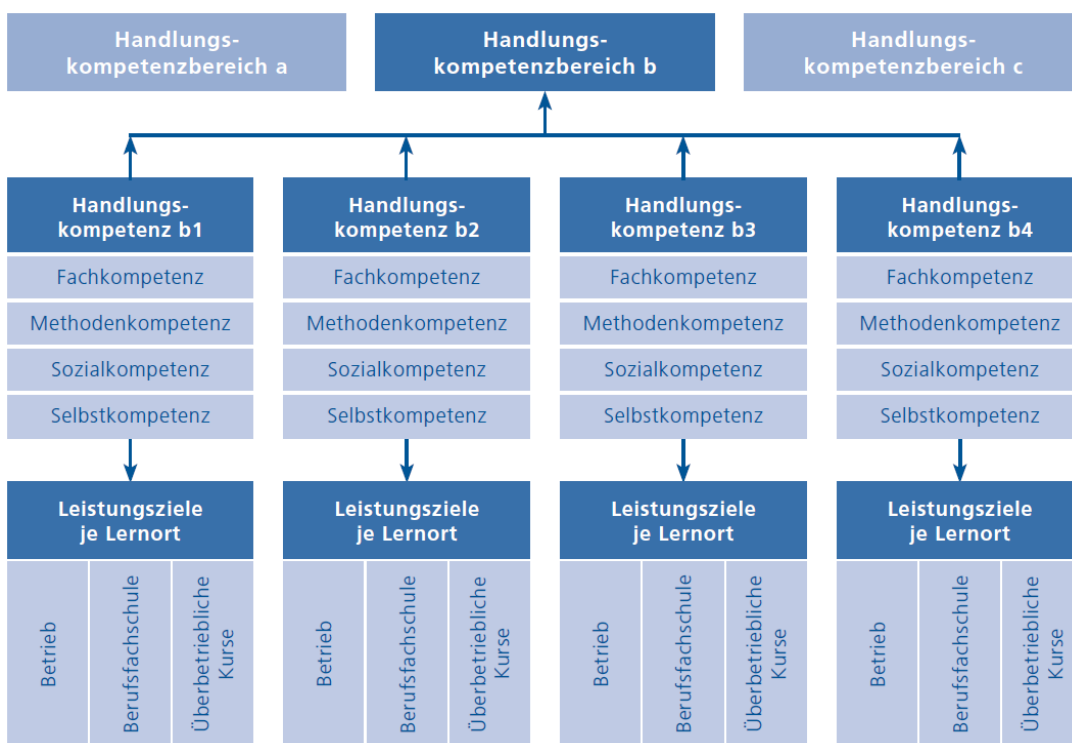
Handlungskompetenzbereich a

Handlungskompetenzbereich b

Handlungskompetenzbereich c

Handlungskompetenz b1
Fachkompetenz
Methodenkompetenz
Sozialkompetenz
Selbstkompetenz

Leistungsziele je Lernort
Betrieb
Berufsfachschule
Überbetriebliche Kurse

Handlungskompetenz b2
Fachkompetenz
Methodenkompetenz
Sozialkompetenz
Selbstkompetenz

Leistungsziele je Lernort
Betrieb
Berufsfachschule
Überbetriebliche Kurse

Handlungskompetenz b3
Fachkompetenz
Methodenkompetenz
Sozialkompetenz
Selbstkompetenz

Leistungsziele je Lernort
Betrieb
Berufsfachschule
Überbetriebliche Kurse

Handlungskompetenz b4
Fachkompetenz
Methodenkompetenz
Sozialkompetenz
Selbstkompetenz

Leistungsziele je Lernort
Betrieb
Berufsfachschule
Überbetriebliche Kurse